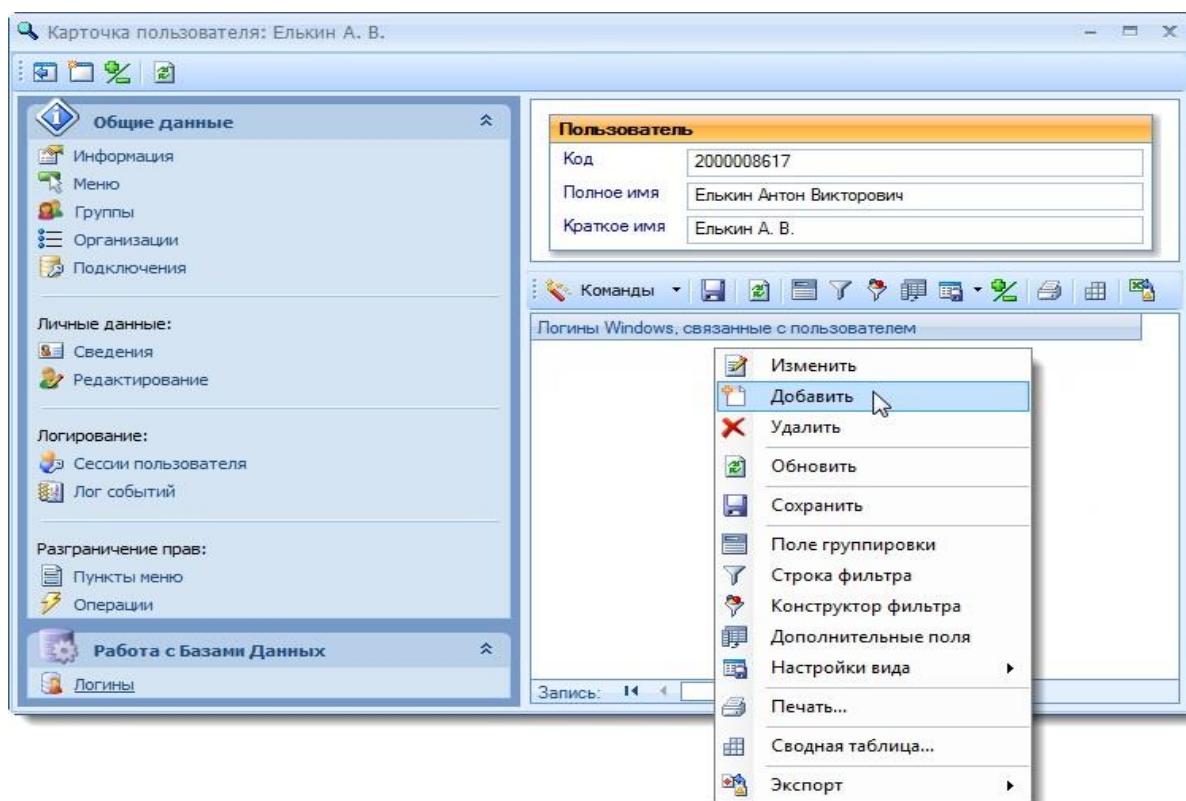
Карточка пользователя: Елькин А. В.

Общие данные
Информация
Меню
Группы
Организации
Подключения

Личные данные:
Сведения
Редактирование

Логирование:
Сессии пользователя
Лог событий

Разграничение прав:
Пункты меню
Операции

Работа с Базами Данных
Логины

Пользователь
| Код | 2000008617 |
|---|---|
| Полное имя | Елькин Антон Викторович |
| Краткое имя | Елькин А. В. |

Команды

Логины Windows, связанные с пользователем

Изменить
Добавить
Удалить
Обновить
Сохранить
Поле группировки
Строка фильтра
Конструктор фильтра
Дополнительные поля
Настройки вида
Печать...
Сводная таблица...
Экспорт

Запись: